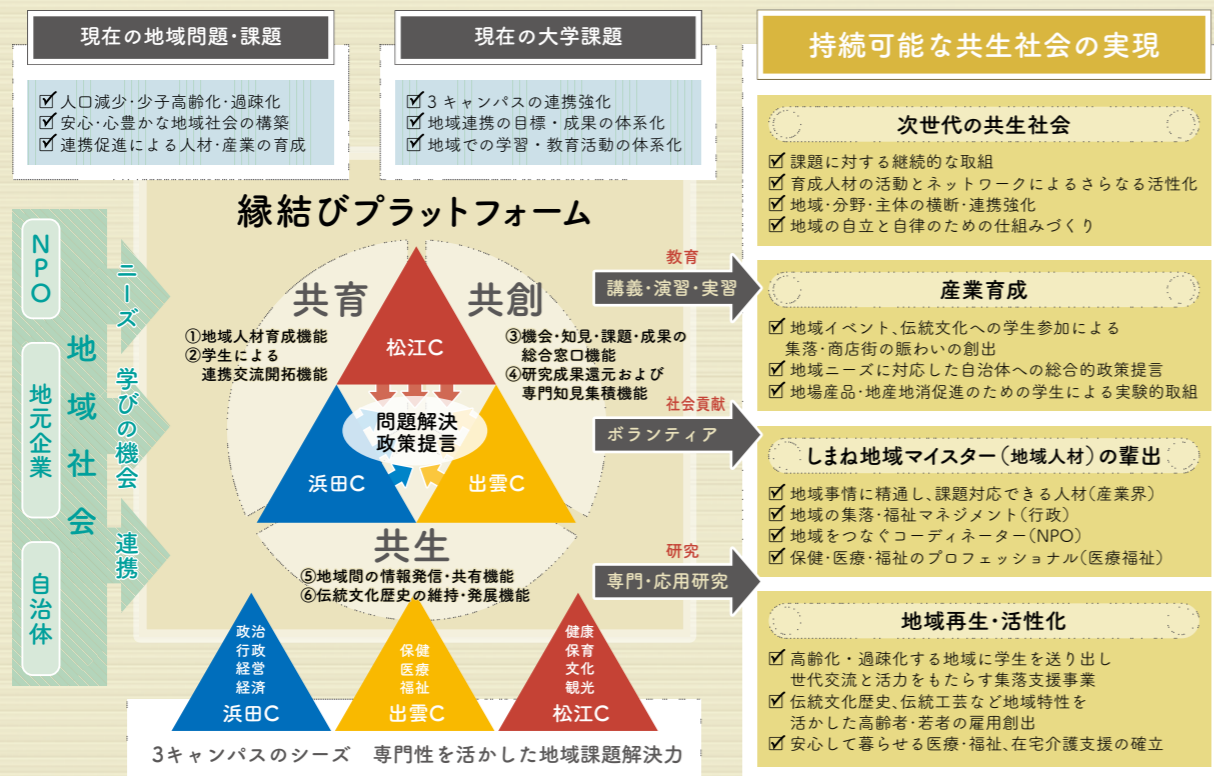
現在の地域問題・課題

☑ 人口減少・少子高齢化・過疎化
☑ 安心・心豊かな地域社会の構築
☑ 連携促進による人材・産業の育成

現在の大学課題

☑ 3キャンパスの連携強化
☑ 地域連携の目標・成果の体系化
☑ 地域での学習・教育活動の体系化

持続可能な共生社会の実現

次世代の共生社会

☑ 課題に対する継続的な取組
☑ 育成人材の活動とネットワークによるさらなる活性化
☑ 地域・分野・主体の横断・連携強化
☑ 地域の自立と自律のための仕組みづくり

縁結びプラットフォーム

NPO
地元企業
自治体
地域社会
ニーズ
学びの機会
連携

共育
①地域人材育成機能
②学生による連携交流開拓機能

共創
③機会・知見・課題・成果の総合窓口機能
④研究成果還元および専門知見集積機能

松江C
問題解決
政策提言
浜田C
出雲C

共生
⑤地域間の情報発信・共有機能
⑥伝統文化歴史の維持・発展機能

教育
講義・演習・実習

産業育成

☑ 地域イベント、伝統文化への学生参加による集落・商店街の賑わいの創出
☑ 地域ニーズに対応した自治体への総合的政策提言
☑ 地場産品・地産地消促進のための学生による実験的取組

社会貢献
ボランティア

しまね地域マイスター（地域人材）の輩出

☑ 地域事情に精通し、課題対応できる人材（産業界）
☑ 地域の集落・福祉マネジメント（行政）
☑ 地域をつなぐコーディネーター（NPO）
☑ 保健・医療・福祉のプロフェッショナル（医療福祉）

研究
専門・応用研究

地域再生・活性化

☑ 高齢化・過疎化する地域に学生を送り出し世代交流と活力をもたらす集落支援事業
☑ 伝統文化歴史、伝統工芸など地域特性を活かした高齢者・若者の雇用創出
☑ 安心して暮らせる医療・福祉、在宅介護支援の確立

政治
行政
経営
経済
浜田C

保健
医療
福祉
出雲C

健康
保育
文化
観光
松江C

3キャンパスのシーズ　専門性を活かした地域課題解決力